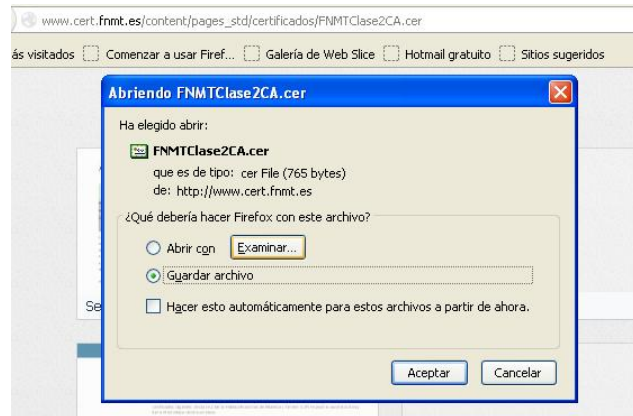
www.cert.fnmt.es/content/pages_std/certificados/FNMTClase2CA.cer

ás visitados Comenzar a usar Firef... Galería de Web Slice Hotmail gratuito Sitios sugeridos

Abriendo FNMTClase2CA.cer

Ha elegido abrir:

FNMTClase2CA.cer

que es de tipo: cer File (765 bytes)
de: http://www.cert.fnmt.es

¿Qué debería hacer Firefox con este archivo?

Abrir con Examinar...

Guardar archivo

Hacer esto automáticamente para estos archivos a partir de ahora.

Se

Aceptar Cancelar